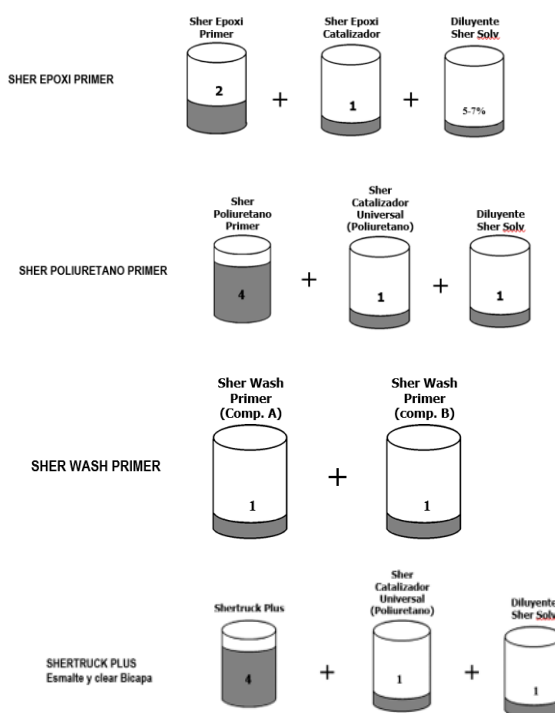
SHER EPOXI PRIMER

Sher Epoxi Primer

2

+

Sher Epoxi Catalizador

1

+

Diluyente Sher Solv

5-7%

SHER POLIURETANO PRIMER

Sher Poliuretano Primer

4

+

Sher Catalizador Universal (Poliuretano)

1

+

Diluyente Sher Solv

1

SHER WASH PRIMER

Sher Wash Primer (Comp. A)

1

+

Sher Wash Primer (comp. B)

1

SHERTRUCK PLUS
Esmalte y clear Bicapa

Shertruck Plus

4

+

Sher Catalizador Universal (Poliuretano)

1

+

Diluyente Sher Solv

1